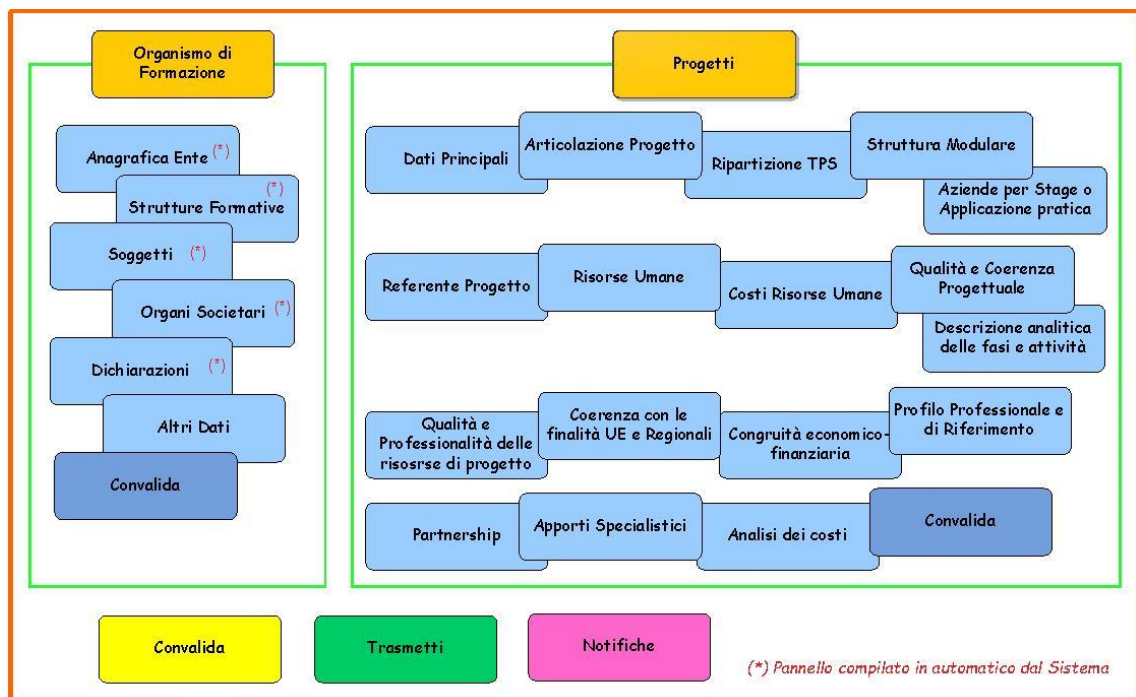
Organismo di Formazione

Anagrafica Ente (*)

Strutture Formative (*)

Soggetti (*)

Organi Societari (*)

Dichiarazioni (*)

Altri Dati

Convalida

Progetti

Dati Principali

Articolazione Progetto

Ripartizione TPS

Struttura Modulare

Aziende per Stage o Applicazione pratica

Referente Progetto

Risorse Umane

Costi Risorse Umane

Qualità e Coerenza Progettuale

Descrizione analitica delle fasi e attività

Qualità e Professionalità delle risosrse di progetto

Coerenza con le finalità UE e Regionali

Congruità economico-finanziaria

Profilo Professionale e di Riferimento

Partnership

Apporti Specialistici

Analisi dei costi

Convalida

Convalida

Trasmetti

Notifiche

(*) Pannello compilato in automatico dal Sistema